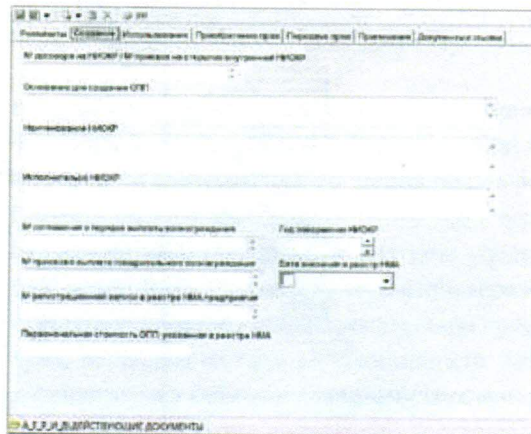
Результаты | Создание | Использование | Приобретение прав | Передача прав | Применение | Документы и ссылки

№ договора на НИОКР / № приказа на открытие внутренней НИОКР

Основание для создания ОПП

Наименование НИОКР

Исполнитель(и) НИОКР

№ соглашения о порядке выплаты вознаграждения

Год завершения НИОКР

№ приказа о выплате поощрительного вознаграждения

Дата внесения в реестр НМА

№ регистрационной записи в реестре НМА предприятия

Первоначальная стоимость ОПП, указанная в реестре НМА

АДРИ ДЕЙСТВУЮЩИЕ ДОКУМЕНТЫ